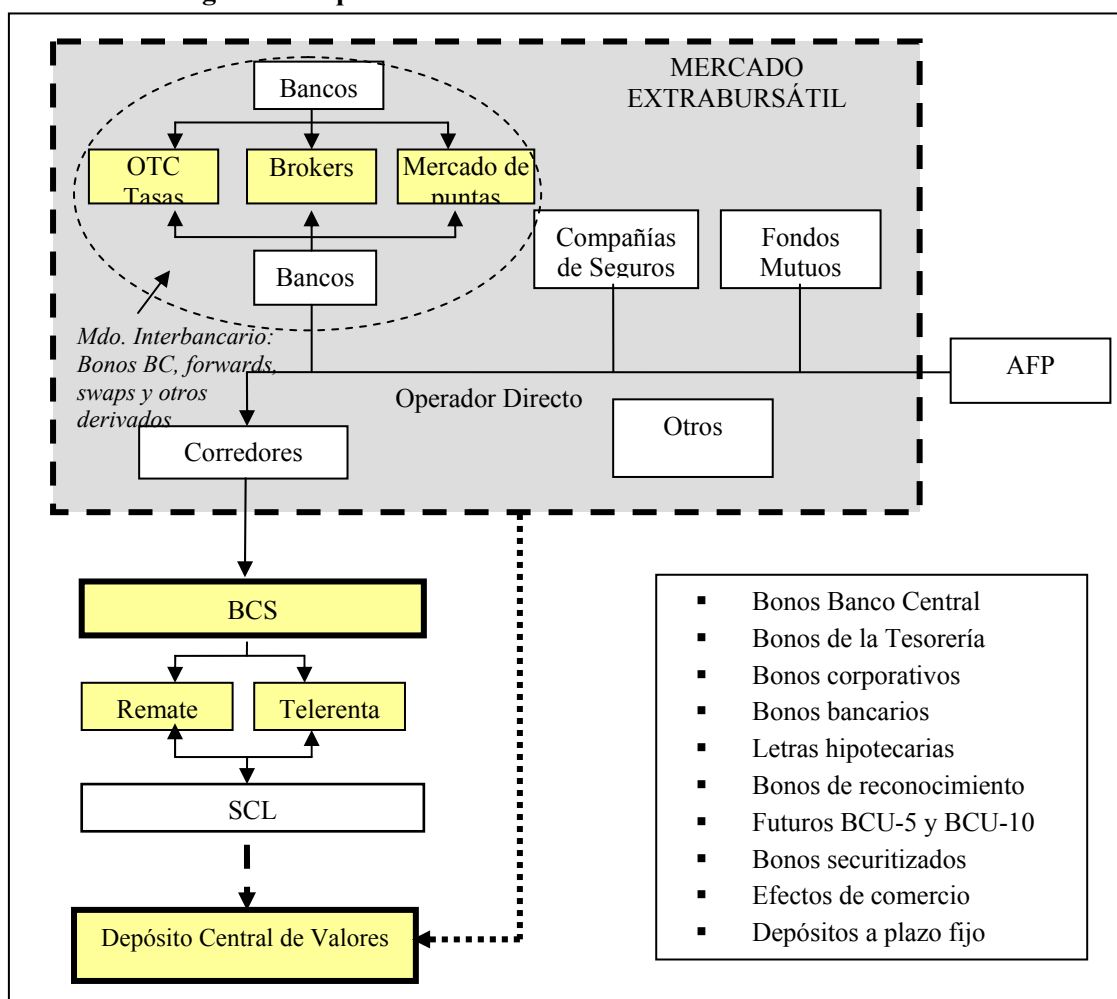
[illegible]

MERCADO EXTRABURSÁTIL

Bancos

OTC Tasas

Brokers

Mercado de puntas

Bancos

Compañías de Seguros

Fondos Mutuos

Mdo. Interbancario: Bonos BC, forwards, swaps y otros derivados

AFP

Operador Directo

Otros

Corredores

BCS

Remate

Telerenta

SCL

Depósito Central de Valores

- Bonos Banco Central
- Bonos de la Tesorería
- Bonos corporativos
- Bonos bancarios
- Letras hipotecarias
- Bonos de reconocimiento
- Futuros BCU-5 y BCU-10
- Bonos securitizados
- Efectos de comercio
- Depósitos a plazo fijo